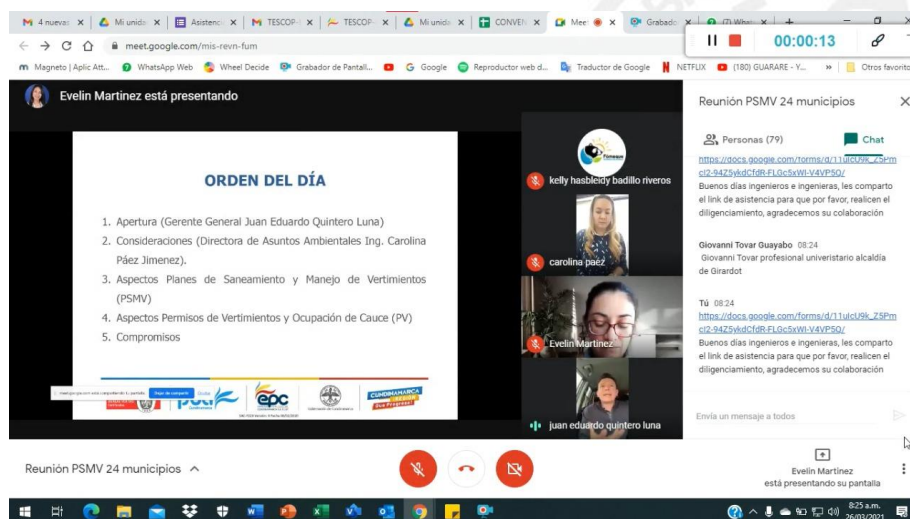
M 4 nuevas | Mi unida | Asistenc | TESCOP | TESCOP | Mi unida | CONVEN | Meet | Grabado | (7) Wha

00:00:13

meet.google.com/mis-revn-fum

Magneto | Aplic Att... WhatsApp Web Wheel Decide Grabador de Pantall... Google Reproductor web d... Traductor de Google NETFLIX (180) GUARARE - Y... Otros favoritos

Evelin Martinez está presentando

ORDEN DEL DÍA

1. Apertura (Gerente General Juan Eduardo Quintero Luna)
2. Consideraciones (Directora de Asuntos Ambientales Ing. Carolina Páez Jimenez).
3. Aspectos Planes de Saneamiento y Manejo de Vertimientos (PSMV)
4. Aspectos Permisos de Vertimientos y Ocupación de Cauce (PV)
5. Compromisos

meet.google.com está compartiendo tu pantalla. Dejar de compartir Ocultar

epc

CUNDINAMARCA

kelly hasbleidy badillo riveros
carolina paez
Evelin Martinez
juan eduardo quintero luna

Reunión PSMV 24 municipios

Personas (79) Chat

https://docs.google.com/forms/d/11uIcU9k_Z5Pmcl2-94Z5ykdCfdR-FLGc5xWI-V4VP5Q/
Buenos días ingenieros e ingenieras, les comparto el link de asistencia para que por favor, realicen el diligenciamiento, agradecemos su colaboración

Giovanni Tovar Guayabo 08:24
Giovanni Tovar profesional universitario alcaldía de Girardot

Tú 08:24
https://docs.google.com/forms/d/11uIcU9k_Z5Pmcl2-94Z5ykdCfdR-FLGc5xWI-V4VP5Q/
Buenos días ingenieros e ingenieras, les comparto el link de asistencia para que por favor, realicen el diligenciamiento, agradecemos su colaboración

Envía un mensaje a todos

Reunión PSMV 24 municipios

Evelin Martinez está presentando su pantalla

8:25 a.m. 26/03/2021